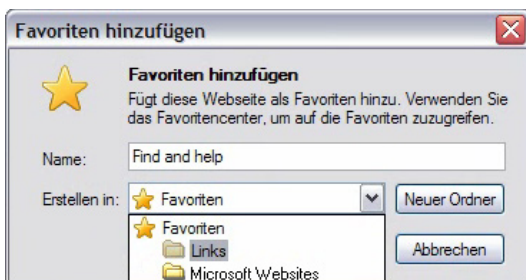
Favoriten hinzufügen

Favoriten hinzufügen
Fügt diese Webseite als Favoriten hinzu. Verwenden Sie das Favoritencenter, um auf die Favoriten zuzugreifen.

Name: Find and help

Erstellen in: Favoriten

Neuer Ordner

Favoriten
Links
Microsoft Websites

Abbrechen